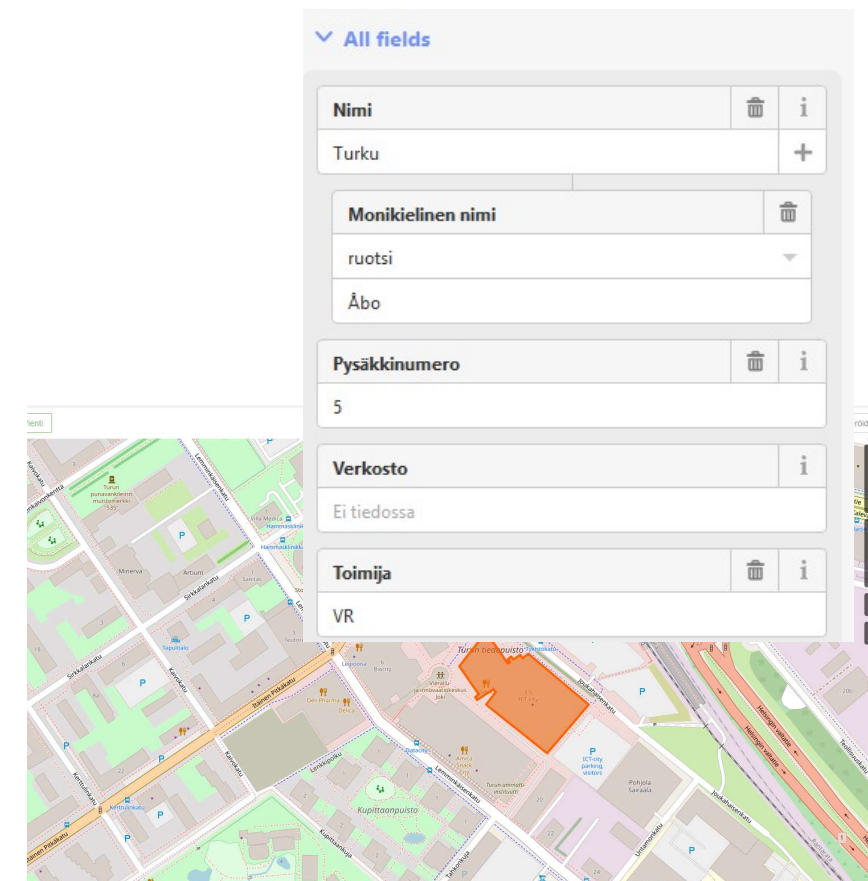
All fields

Nimi

Turku

Monikielinen nimi

ruotsi

Åbo

Pysäkkinumero

5

Verkosto

Ei tiedossa

Toimija

VR

Turun punavankileirin muistomerkki 1918

Minerva

Sirkkalankatu

Tapuli

Kaivokatu

Itäinen Pitkäkatu

Lemminkäisenkatu

Kupittaanpuisto

Kupittaankatu

Hammaskinikatu

Joukahaisenkatu

Turun tiedepuisto

ICT-city parking, visitors

Pohjola Sairaala

Helsingin valtatie

Uudenmaankatu